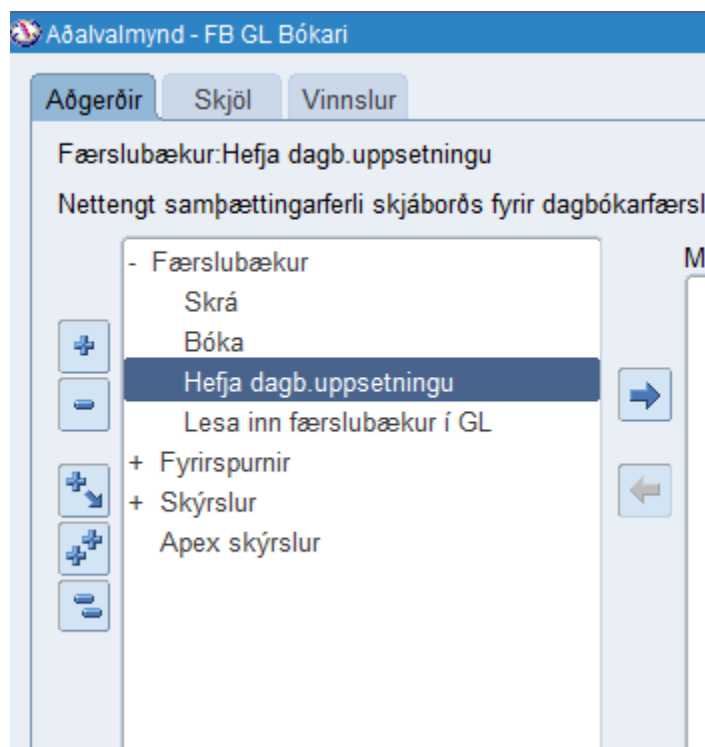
Aðalvalmynd - FB GL Bókari

Aðgerðir Skjöl Vinnslur

Færslubækur:Hefja dagb.uppsetningu

Nettengt samþættingarferli skjáborðs fyrir dagbókarfærsl

- Færslubækur
Skrá
Bóka
Hefja dagb.uppsetningu
Lesa inn færslubækur í GL
+ Fyrirspurnir
+ Skýrslur
Apex skýrslur

M